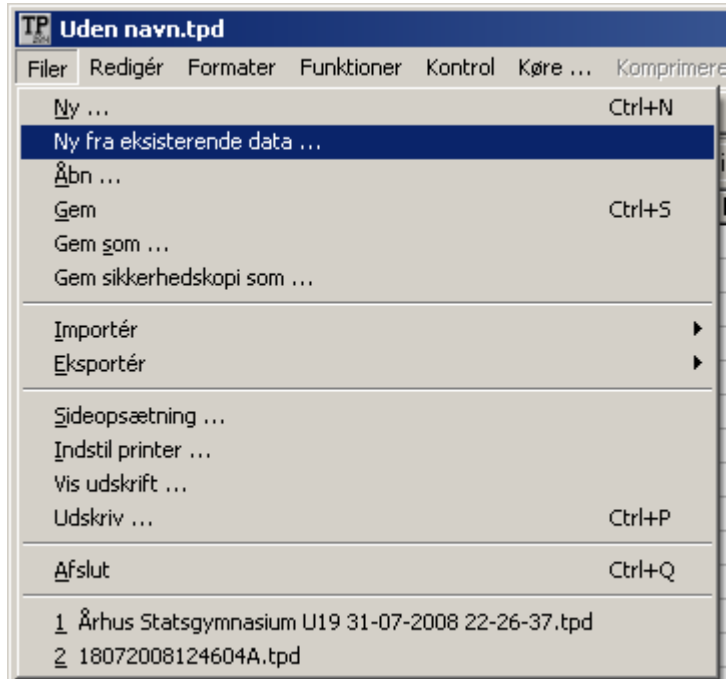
TP Uden navn.tpd

Filer Redigér Formater Funktioner Kontrol Køre ... Komprimere

Ny ... Ctrl+N
Ny fra eksisterende data ...
Åbn ...
Gem Ctrl+S
Gem som ...
Gem sikkerhedskopi som ...

Importér
Eksportér

Sideopsætning ...
Indstil printer ...
Vis udskrift ...
Udskriv ... Ctrl+P

Afslut Ctrl+Q

1 Århus Statsgymnasium U19 31-07-2008 22-26-37.tpd
2 18072008124604A.tpd